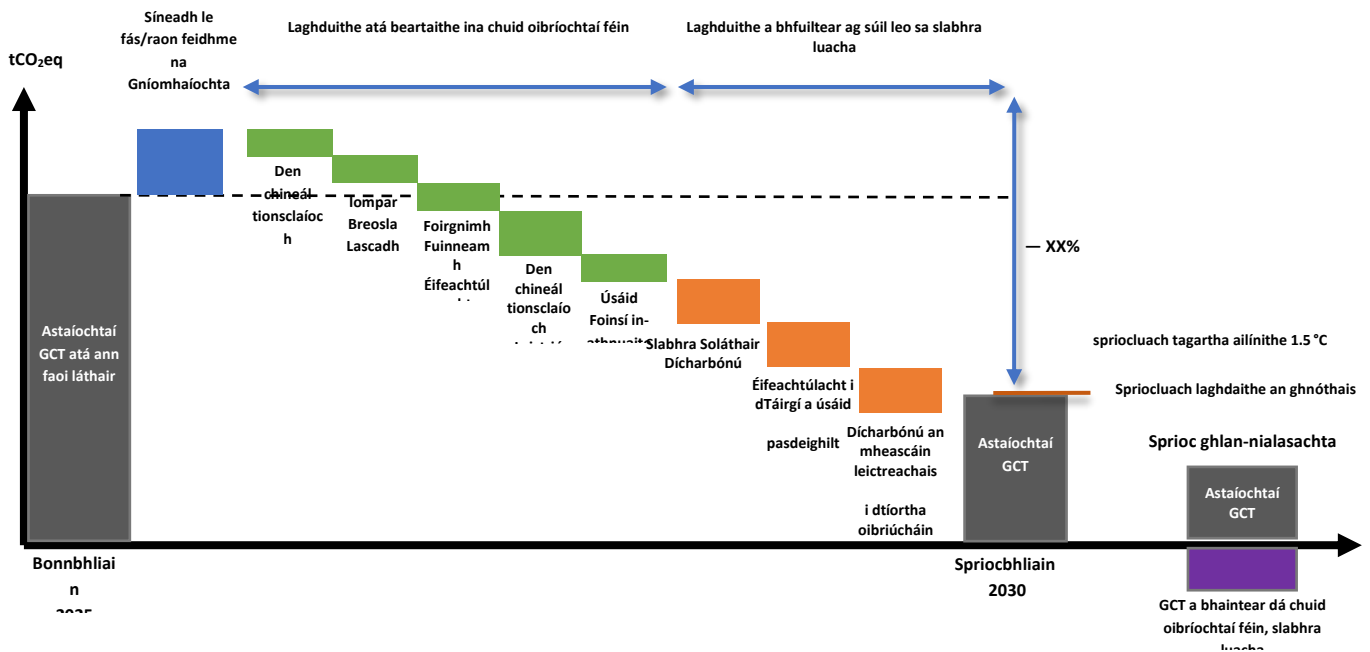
Síneadh le fás/raon feidhme na Gníomhaíochta

Laghduithe atá beartaithe ina chuid oibríochtaí féin

Laghduithe a bhfuiltear ag súil leo sa slabhra luacha

$tCO_2eq$

Den chineál tionsclaíoch

Tompar Breosla Lascadh

Foirgnimh Fuinneamh Éifeachtúl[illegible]

Den chineál tionsclaíoch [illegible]

Úsáid Foinsí in-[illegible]

Slabhra Soláthair Dícharbónú

Éifeachtúlacht i dTáirgí a úsáid

pasdeighilt

Dícharbónú an mheascáin leictreachais

i dtíortha oibriúcháin

— XX%

spriocluach tagartha ailínithe 1.5 °C

Spriocluach laghdaithe an ghnóthais

Astaíochtaí GCT atá ann faoi láthair

Astaíochtaí GCT

Sprioc ghlan-nialasachta

Astaíochtaí GCT

Bonnbhliain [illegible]

Spriocbhliain 2030

GCT a bhaintear dá chuid oibríochtaí féin, slabhra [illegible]